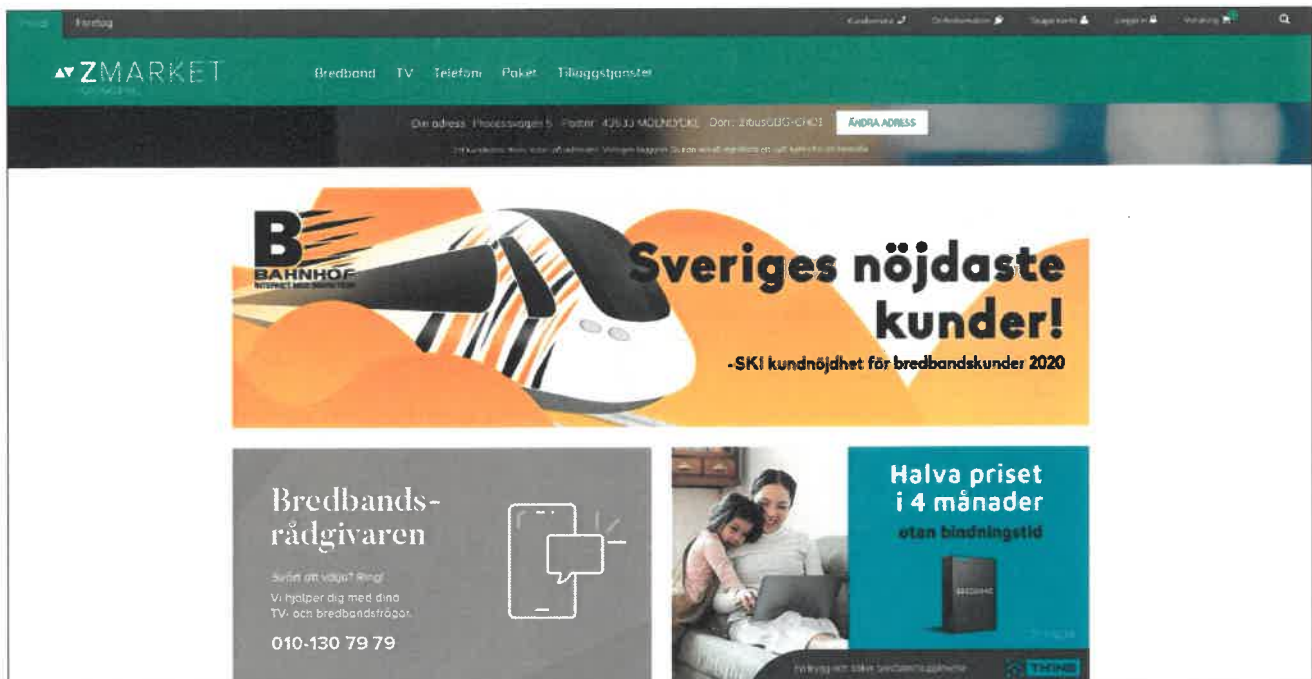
Privat Företag

Kundservice Driftinformation Skapa konto Logga in Varukorg

ZMARKET

Bredband TV Telefoni Paket Tilläggstjänster

Din adress: Processvägen 5 Postnr: 43533 MÖLNLYCKE Dörr: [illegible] ÄNDRA ADRESS

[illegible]

B BAHNHOF

Sveriges nöjdaste kunder!

-SKI kundnöjdhet för bredbandskunder 2020

Bredbands-rådgivaren

Svårt att välja? Ring!

Vi hjälper dig med dina TV- och bredbandsfrågor.

010-130 79 79

Halva priset i 4 månader

utan bindningstid

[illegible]

THING